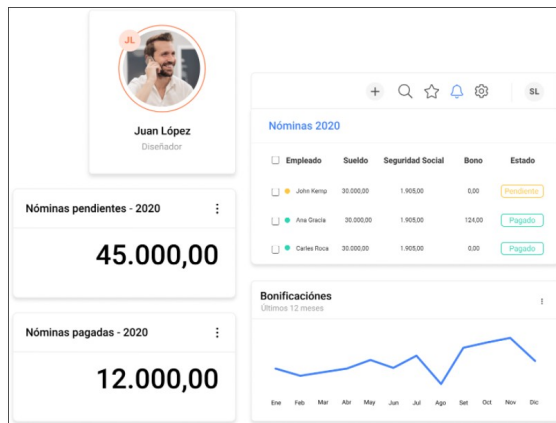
JL

Juan López

Diseñador

Nóminas pendientes - 2020 ⋮

45.000,00

Nóminas pagadas - 2020 ⋮

12.000,00

+ SL

Nóminas 2020

| Empleado | Sueldo | Seguridad Social | Bono | Estado |
|---|---|---|---|---|
| John Kemp | 30.000,00 | 1.905,00 | 0,00 | Pendiente |
| Ana Gracia | 30.000,00 | 1.905,00 | 124,00 | Pagado |
| Carles Roca | 30.000,00 | 1.905,00 | 0,00 | Pagado |

Bonificaciones ⋮

Últimos 12 meses

Ene Feb Mar Abr May Jun Jul Ago Set Oct Nov Dic